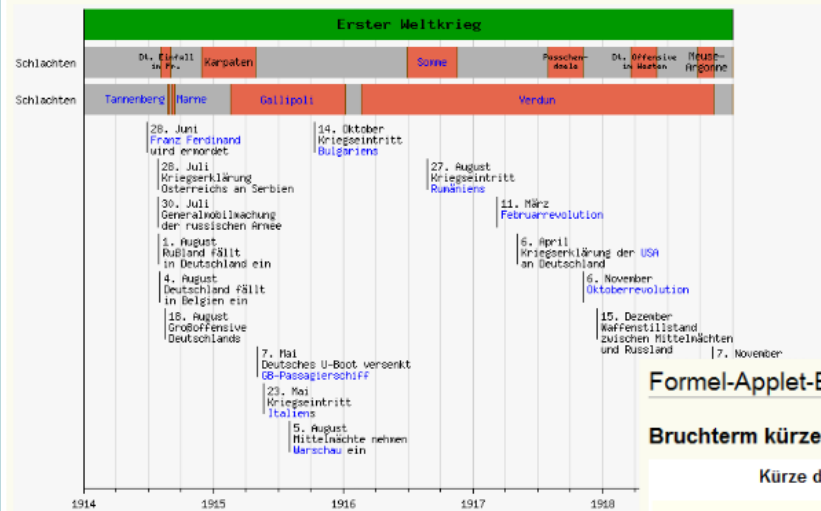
Erster Weltkrieg

Schlachten

Dt. Einfall in Fr.

Karpaten

Somme

Passchendaele

Dt. Offensive im Westen

Meuse-Argonne

Schlachten

Tannenberg

Marne

Gallipoli

Verdun

28. Juni
Franz Ferdinand wird ermordet

28. Juli
Kriegserklärung Österreichs an Serbien

30. Juli
Generalmobilmachung der russischen Armee

1. August
Rußland fällt in Deutschland ein

4. August
Deutschland fällt in Belgien ein

18. August
Großoffensive Deutschlands

14. Oktober
Kriegseintritt Bulgariens

7. Mai
Deutsches U-Boot versenkt GB-Passagierschiff

23. Mai
Kriegseintritt Italiens

5. August
Mittelmächte nehmen Warschau ein

27. August
Kriegseintritt Rumäniens

11. März
Februarrevolution

6. April
Kriegserklärung der USA an Deutschland

6. November
Oktoberrevolution

15. Dezember
Waffenstillstand zwischen Mittelmächten und Russland

7. November

Formel-Applet-B

Bruchterm kürze

Kürze d

1914

1915

1916

1917

1918